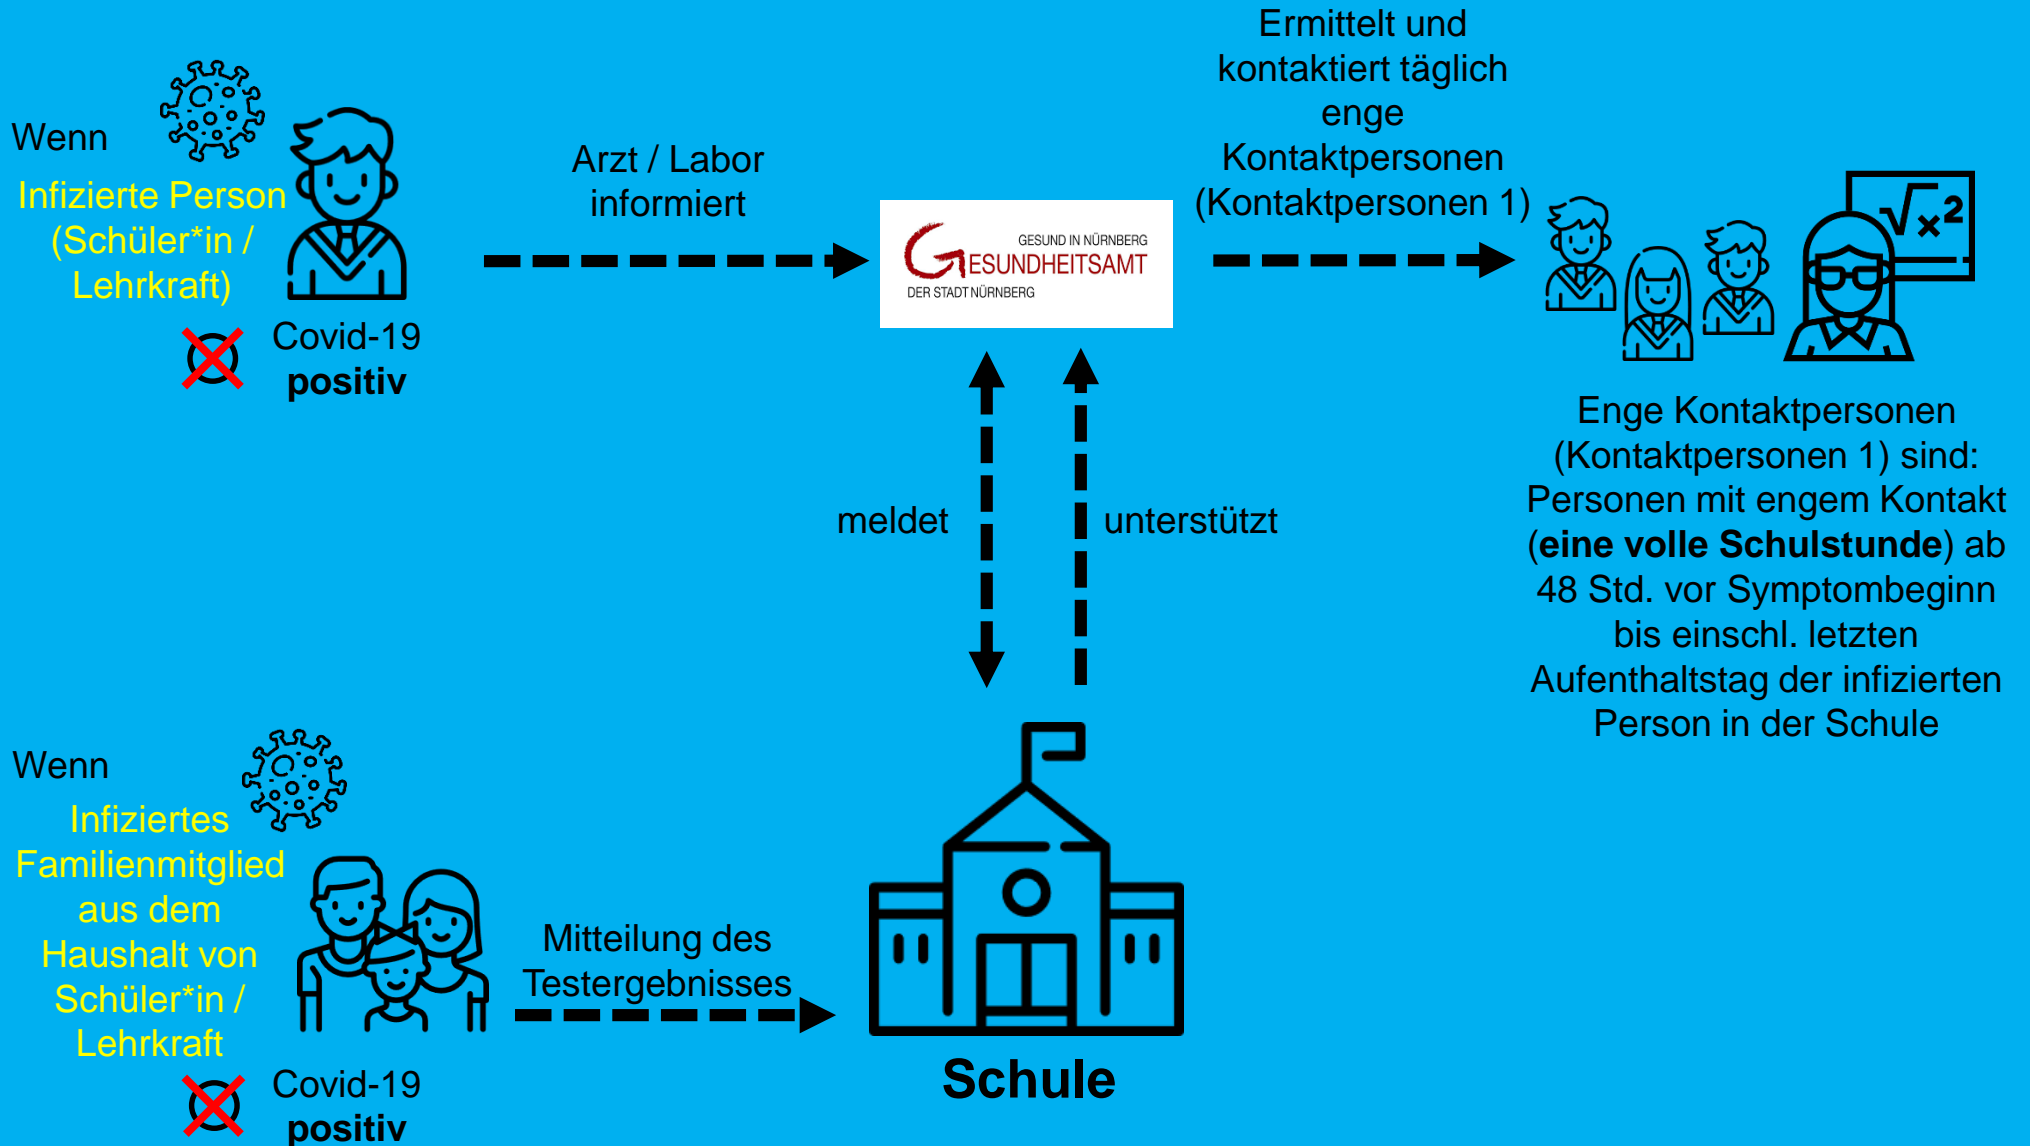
Wenn

Infizierte Person (Schüler*in / Lehrkraft)

Covid-19 **positiv**

Arzt / Labor informiert

GESUND IN NÜRNBERG
GESUNDHEITSAMT
DER STADT NÜRNBERG

Ermittelt und kontaktiert täglich enge Kontaktpersonen (Kontaktpersonen 1)

$\sqrt{x^2}$

Enge Kontaktpersonen (Kontaktpersonen 1) sind: Personen mit engem Kontakt (**eine volle Schulstunde**) ab 48 Std. vor Symptombeginn bis einschl. letzten Aufenthaltstag der infizierten Person in der Schule

meldet

unterstützt

Wenn

Infiziertes Familienmitglied aus dem Haushalt von Schüler*in / Lehrkraft

Covid-19 **positiv**

Mitteilung des Testergebnisses

**Schule**